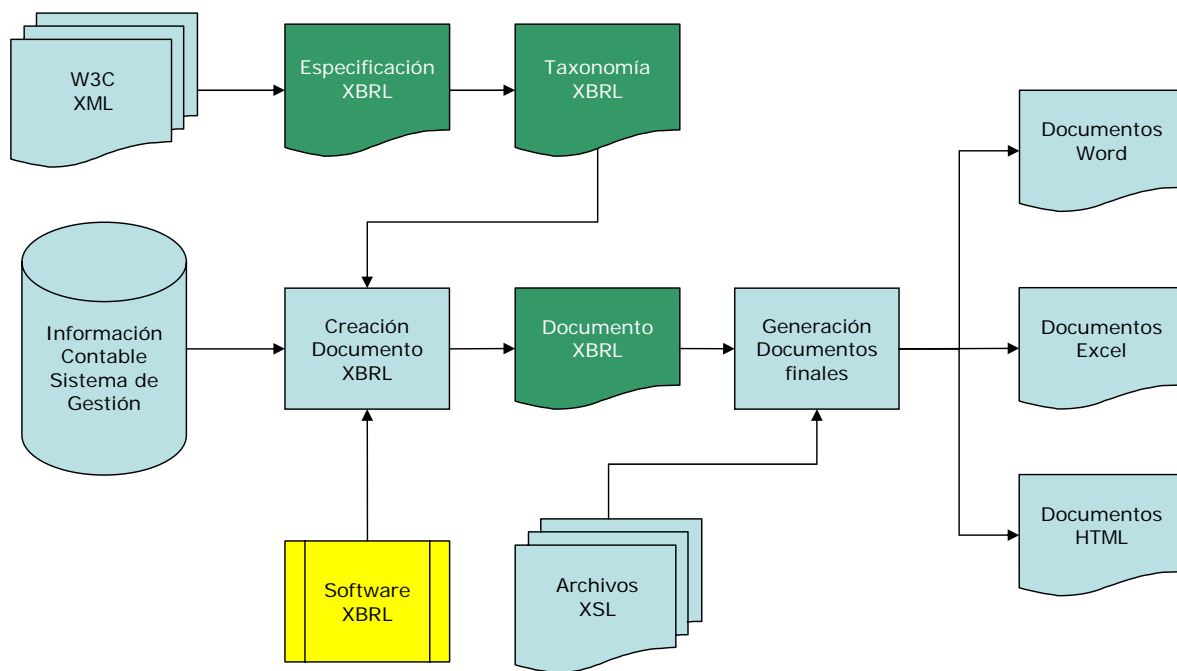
W3C XML

Especificación XBRL

Taxonomía XBRL

Documentos Word

Información Contable Sistema de Gestión

Creación Documento XBRL

Documento XBRL

Generación Documentos finales

Documentos Excel

Documentos HTML

Software XBRL

Archivos XSL